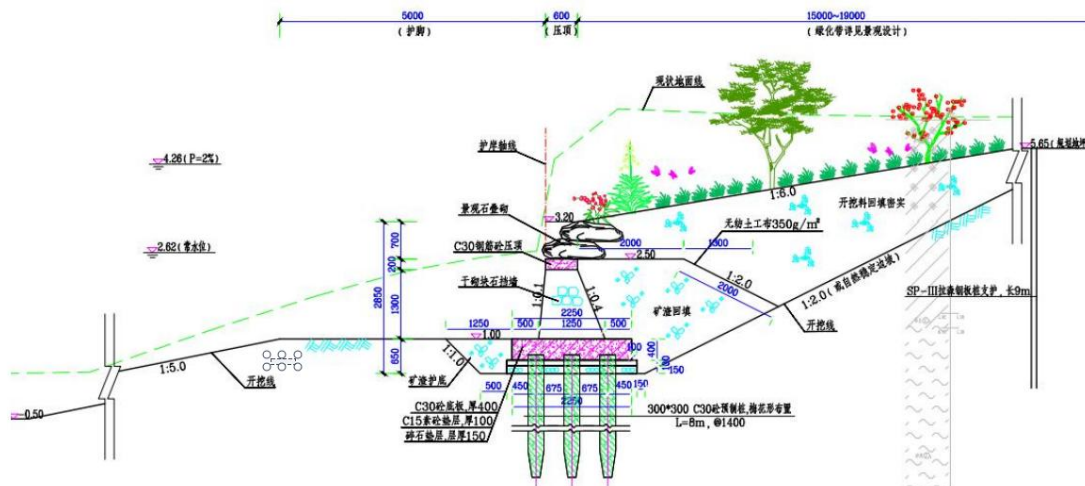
5000
(护脚)
600
压顶
15000~19000
(绿化带详见景观设计)
现状地面线
护岸轴线
4.26(P=2%)
5.65(规划地坪)
1:6.0
开挖料回填密实
景观石叠砌
3.20
无纺土工布350g/m²
2.62(常水位)
C30钢筋砼压顶
2000
1300
2.50
700
200
1:2.0
干砌块石挡墙
2000
1:2.0(视自然稳定边坡)
2850
1300
1:0.4
1:0.1
2250
矿渣回填
SP-III拉森钢板桩支护,长9m
1250
500
1250
500
开挖线
1.00
650
1:5.0
1:1.0
400
100
开挖线
矿渣护底
150
500
450
675
675
450
150
2250
0.50
C30砼底板,厚400
C15素砼垫层,厚100
碎石垫层,层厚150
300*300 C30砼预制桩,梅花形布置
L=8m, @1400